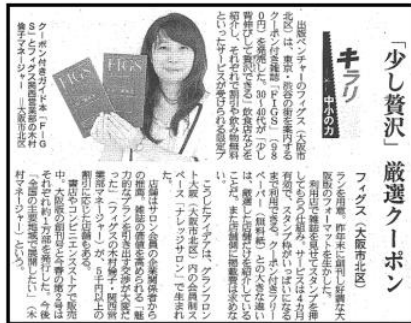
「少し贅沢」厳選クーポン

キラリ 中小の力

クーポン付き情報ガイド本「FIGS」とフィグス西関西営業部の木村陽子マネージャー＝大阪市北区

出版ベンチャーのフィグス（大阪市北区）は、東京・関西の店を案内する「FIGS」（980円）を発刊した。30〜40代が「少し贅沢」できる飲食店などを紹介し、それぞれで割引や飲み物無料といったサービスが受けられる冊子

フィグス（大阪市北区）

ランを利用。昨年末に創刊し好調な大阪のフォーマットを生かした。

割引を受けられる仕組み。サービスは4月利用してスタンプを押してもらう。冊子に付いたクーポンを有効で、スタンプがたまるとオリジナル商品がもらえる。クーポンが手元にあるし、一度利用した店には再び行かなくてもいいという。木村陽子マネージャー（無料）と、紙面に説明を載せ、また店選びの参考に

こうしたアイデアは、グランフロント大阪（大阪市北区）内の会員制スペース「ナレッジサロン」で生まれ

た。店舗はサロン会員の企業経営者からのアドバイスも得た。「魅力的なサービスを提供する店を厳選した」（木村マネージャー）といい、5千円以上の割引を受けられる店もある。書店やコンビニエンスストアで販売中。大阪版の創刊以降、関西の

他の地域からも発刊の要望が寄せられ、全国で展開する方針を掲げた。今後は「全国の主要地域で展開したい」（木村マネージャー）という。